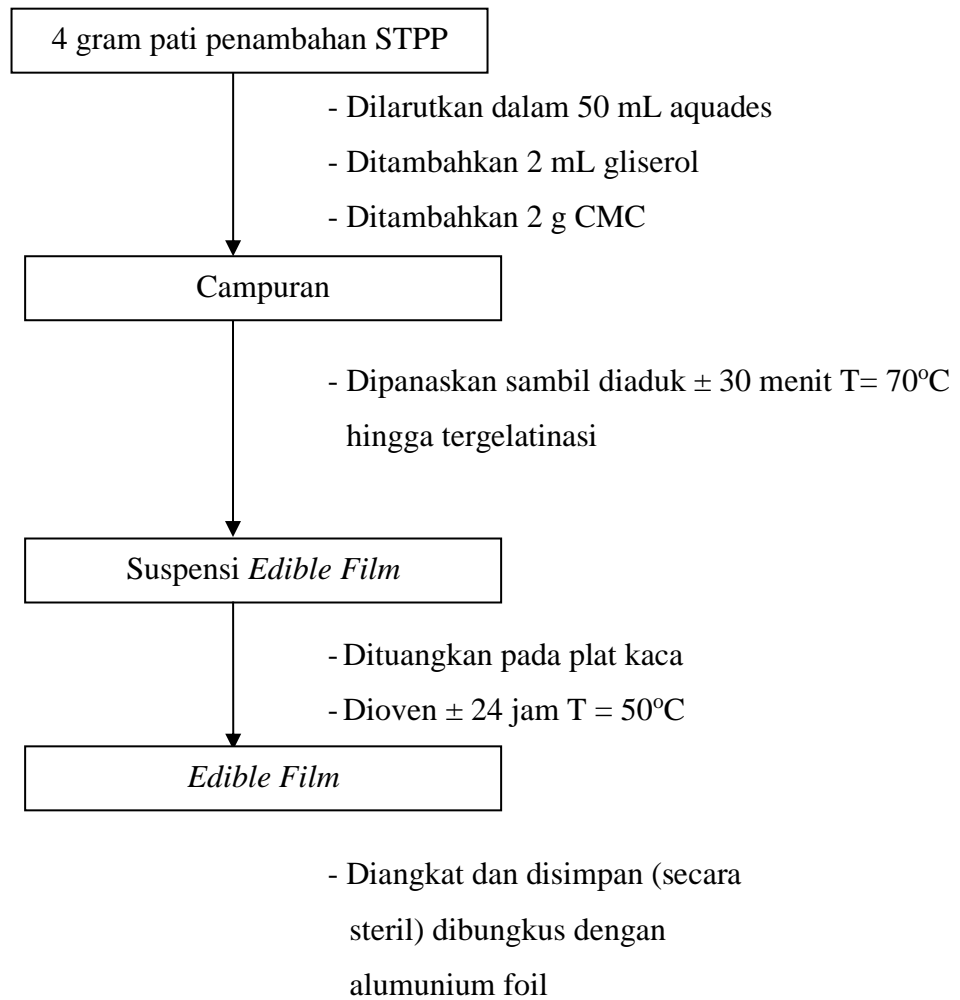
4 gram pati penambahan STPP

- Dilarutkan dalam 50 mL aquades
- Ditambahkan 2 mL gliserol
- Ditambahkan 2 g CMC

Campuran

- Dipanaskan sambil diaduk $\pm$ 30 menit T= 70$^o$C hingga tergelatinasi

Suspensi *Edible Film*

- Dituangkan pada plat kaca
- Dioven $\pm$ 24 jam T = 50$^o$C

*Edible Film*

- Diangkat dan disimpan (secara steril) dibungkus dengan alumunium foil